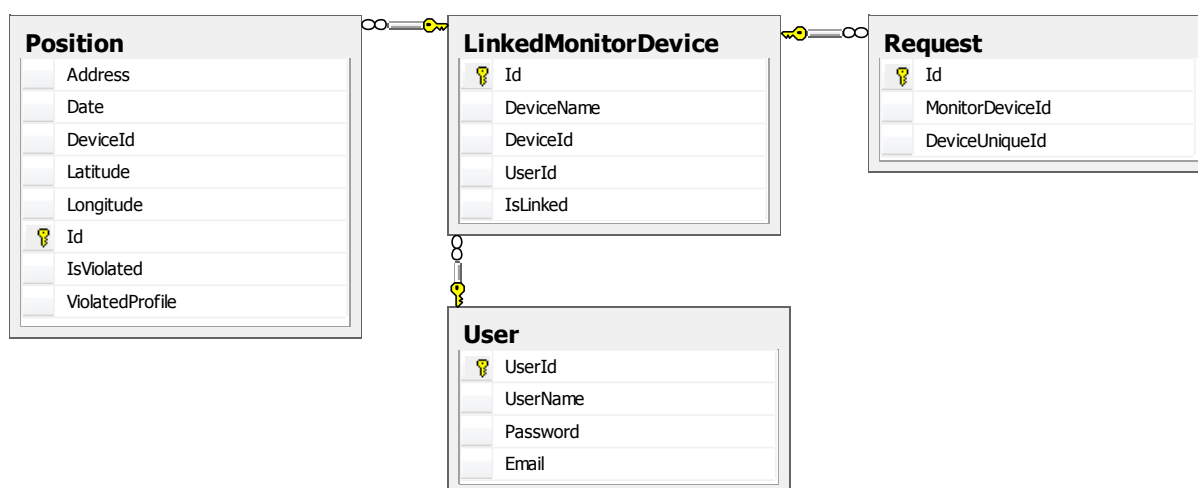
Position
Address
Date
DeviceId
Latitude
Longitude
Id
IsViolated
ViolatedProfile

LinkedMonitorDevice
Id
DeviceName
DeviceId
UserId
IsLinked

Request
Id
MonitorDeviceId
DeviceUniqueId

User
UserId
UserName
Password
Email